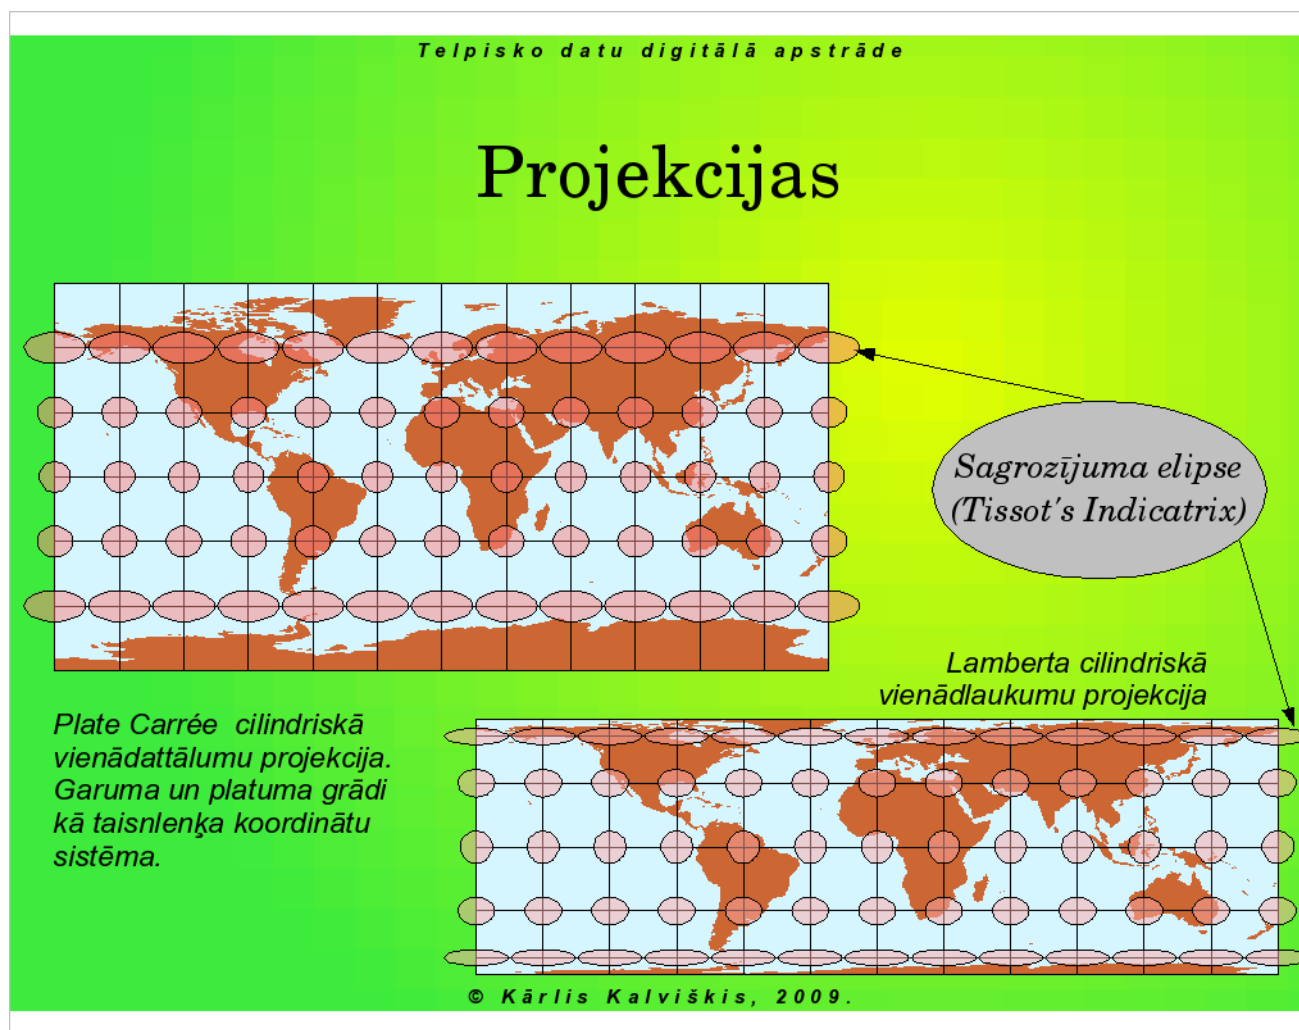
Telpisko datu digitālā apstrāde

Projekcijas

Sagrozījuma elipse (Tissot's Indicatrix)

Lamberta cilindriskā vienādlaukumu projekcija

Plate Carrée cilindriskā vienādattālumu projekcija. Garuma un platuma grādi kā taisnlenķa koordinātu sistēma.

© Kārlis Kalviškis, 2009.